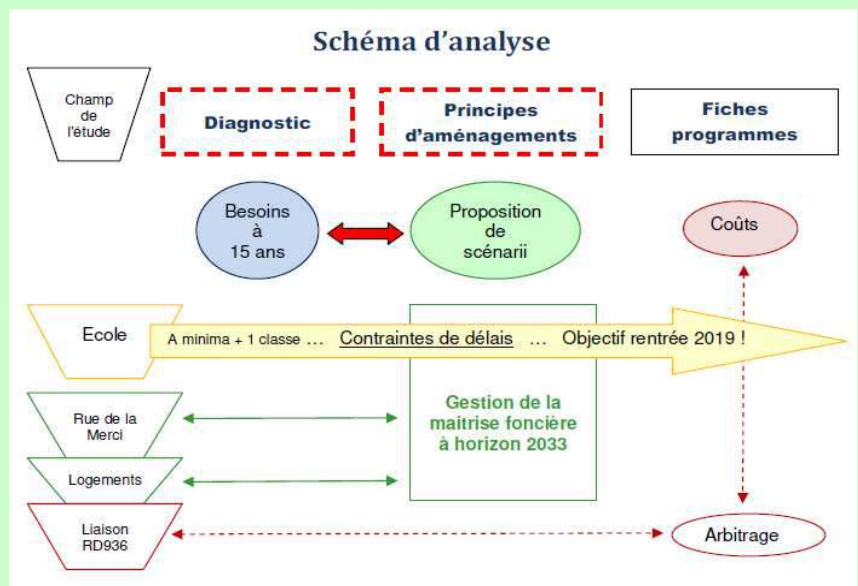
Schéma d'analyse

Champ de l'étude

Diagnostic

Principes d'aménagements

Fiches programmes

Besoins à 15 ans

Proposition de scénarii

Coûts

Ecole

A minima + 1 classe … Contraintes de délais … Objectif rentrée 2019 !

Rue de la Merci

Gestion de la maitrise foncière à horizon 2033

Logements

Liaison RD936

Arbitrage